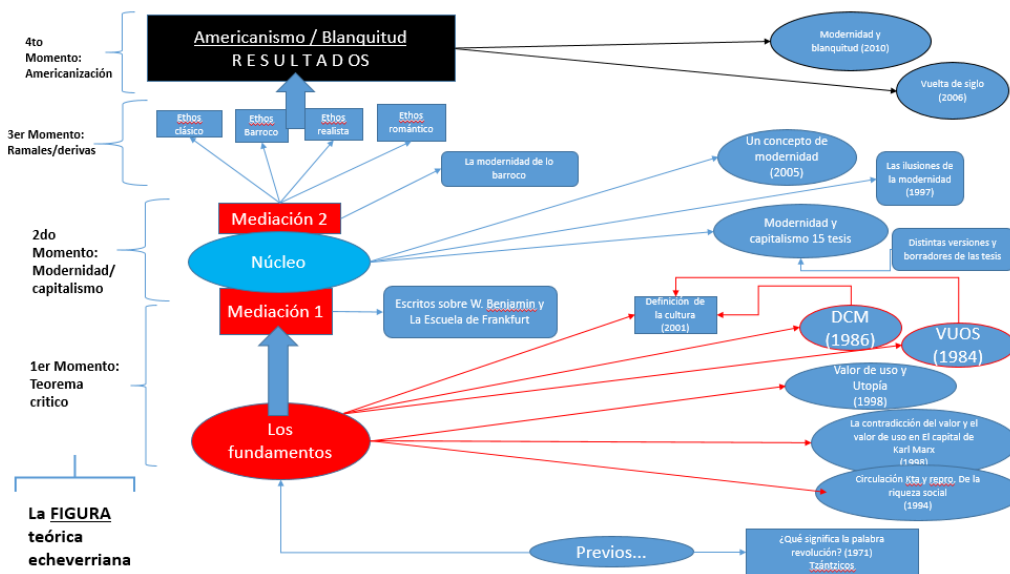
4to Momento: Americanización

Americanismo / Blanquitud
RESULTADOS

Modernidad y blanquitud (2010)

Vuelta de siglo (2006)

3er Momento: Ramales/derivas

Ethos clásico

Ethos Barroco

Ethos realista

Ethos romántico

La modernidad de lo barroco

Un concepto de modernidad (2005)

Las ilusiones de la modernidad (1997)

2do Momento: Modernidad/ capitalismo

Mediación 2

Núcleo

Modernidad y capitalismo 15 tesis

Distintas versiones y borradores de las tesis

Mediación 1

Escritos sobre W. Benjamin y La Escuela de Frankfurt

Definición de la cultura (2001)

DCM (1986)

VUOS (1984)

1er Momento: Teorema critico

Valor de uso y Utopía (1998)

Los fundamentos

La contradicción del valor y el valor de uso en El capital de Karl Marx (1998)

Circulación Kta y repro. De la riqueza social (1994)

La FIGURA teórica echeverriana

Previos...

¿Qué significa la palabra revolución? (1971) Tzántzicos